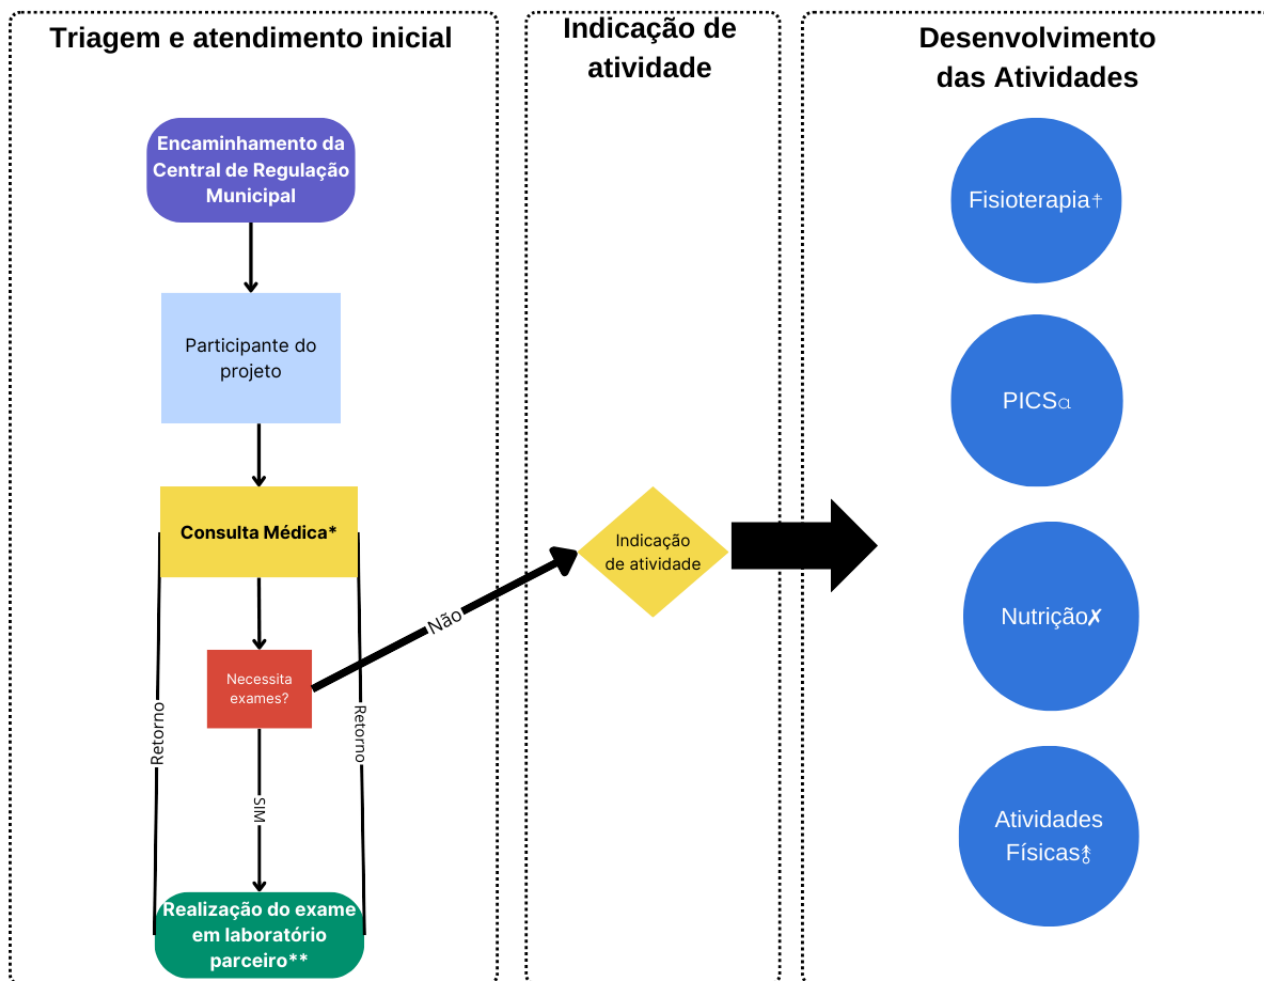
Triagem e atendimento inicial

Encaminhamento da Central de Regulação Municipal

Participante do projeto

Consulta Médica*

Necessita exames?

Não

SIM

Retorno

Retorno

Realização do exame em laboratório parceiro**

Indicação de atividade

Indicação de atividade

Desenvolvimento das Atividades

Fisioterapia†

PICSα

Nutrição✗

Atividades Físicas‡